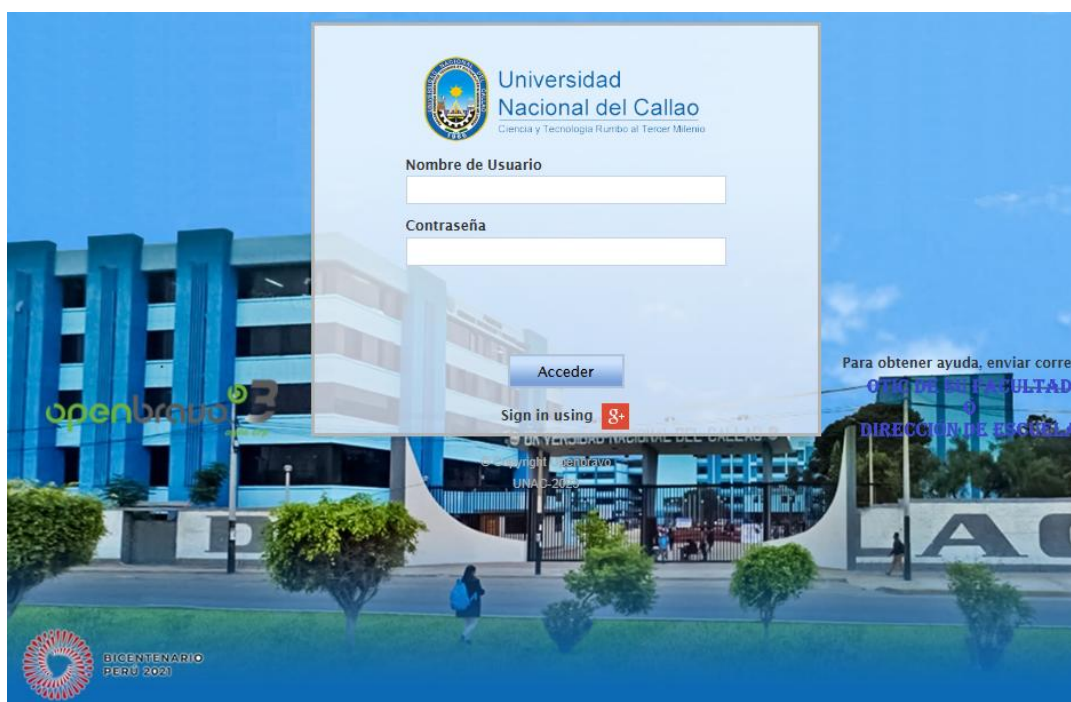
Universidad Nacional del Callao
Ciencia y Tecnología Rumbo al Tercer Milenio

Nombre de Usuario

Contraseña

Acceder

Sign in using g+

openbravo 3

© Copyright Openbravo
UNAC-2023

Para obtener ayuda, enviar corre
OTIC DE SU FACULTAD
O
DIRECCION DE ESCUELA

UNIVERSIDAD NACIONAL DEL CALLAO

BICENTENARIO
PERÚ 2021